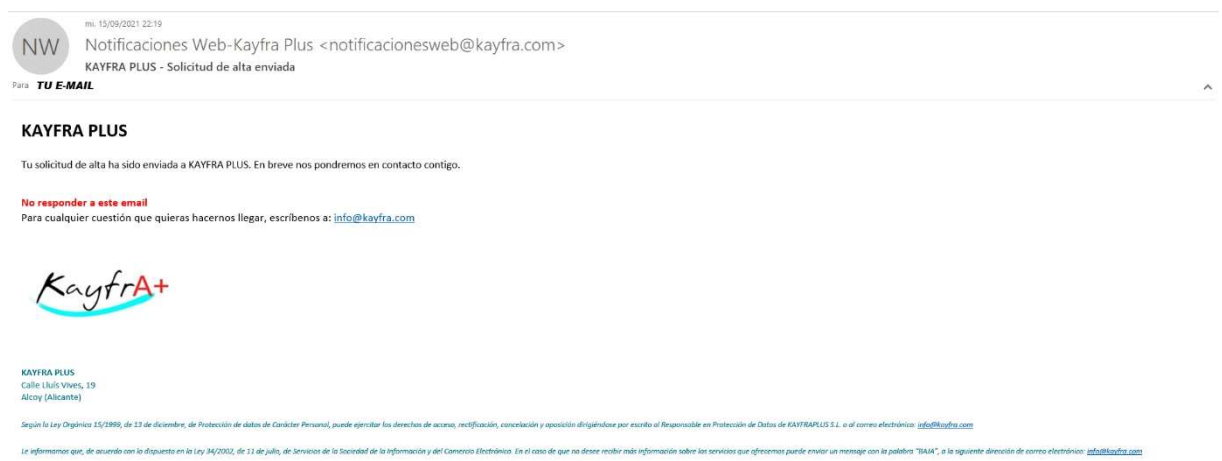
mi. 15/09/2021 22:19

NW

Notificaciones Web-Kayfra Plus <notificacionesweb@kayfra.com>

KAYFRA PLUS - Solicitud de alta enviada

Para TU E-MAIL

KAYFRA PLUS

Tu solicitud de alta ha sido enviada a KAYFRA PLUS. En breve nos pondremos en contacto contigo.

No responder a este email
Para cualquier cuestión que quieras hacernos llegar, escríbenos a: info@kayfra.com

KayfrA+

KAYFRA PLUS
Calle Lluís Vives, 19
Alcoy (Alicante)

Según la Ley Orgánica 15/1999, de 13 de diciembre, de Protección de datos de Carácter Personal, puede ejercitar los derechos de acceso, rectificación, cancelación y oposición dirigiéndose por escrito al Responsable en Protección de Datos de KAYFRAPLUS S.L. o al correo electrónico: info@kayfra.com

Le informamos que, de acuerdo con lo dispuesto en la Ley 34/2002, de 11 de julio, de Servicios de la Sociedad de la Información y del Comercio Electrónico. En el caso de que no desee recibir más información sobre los servicios que ofrecemos puede enviar un mensaje con la palabra "BAJA", a la siguiente dirección de correo electrónico: info@kayfra.com